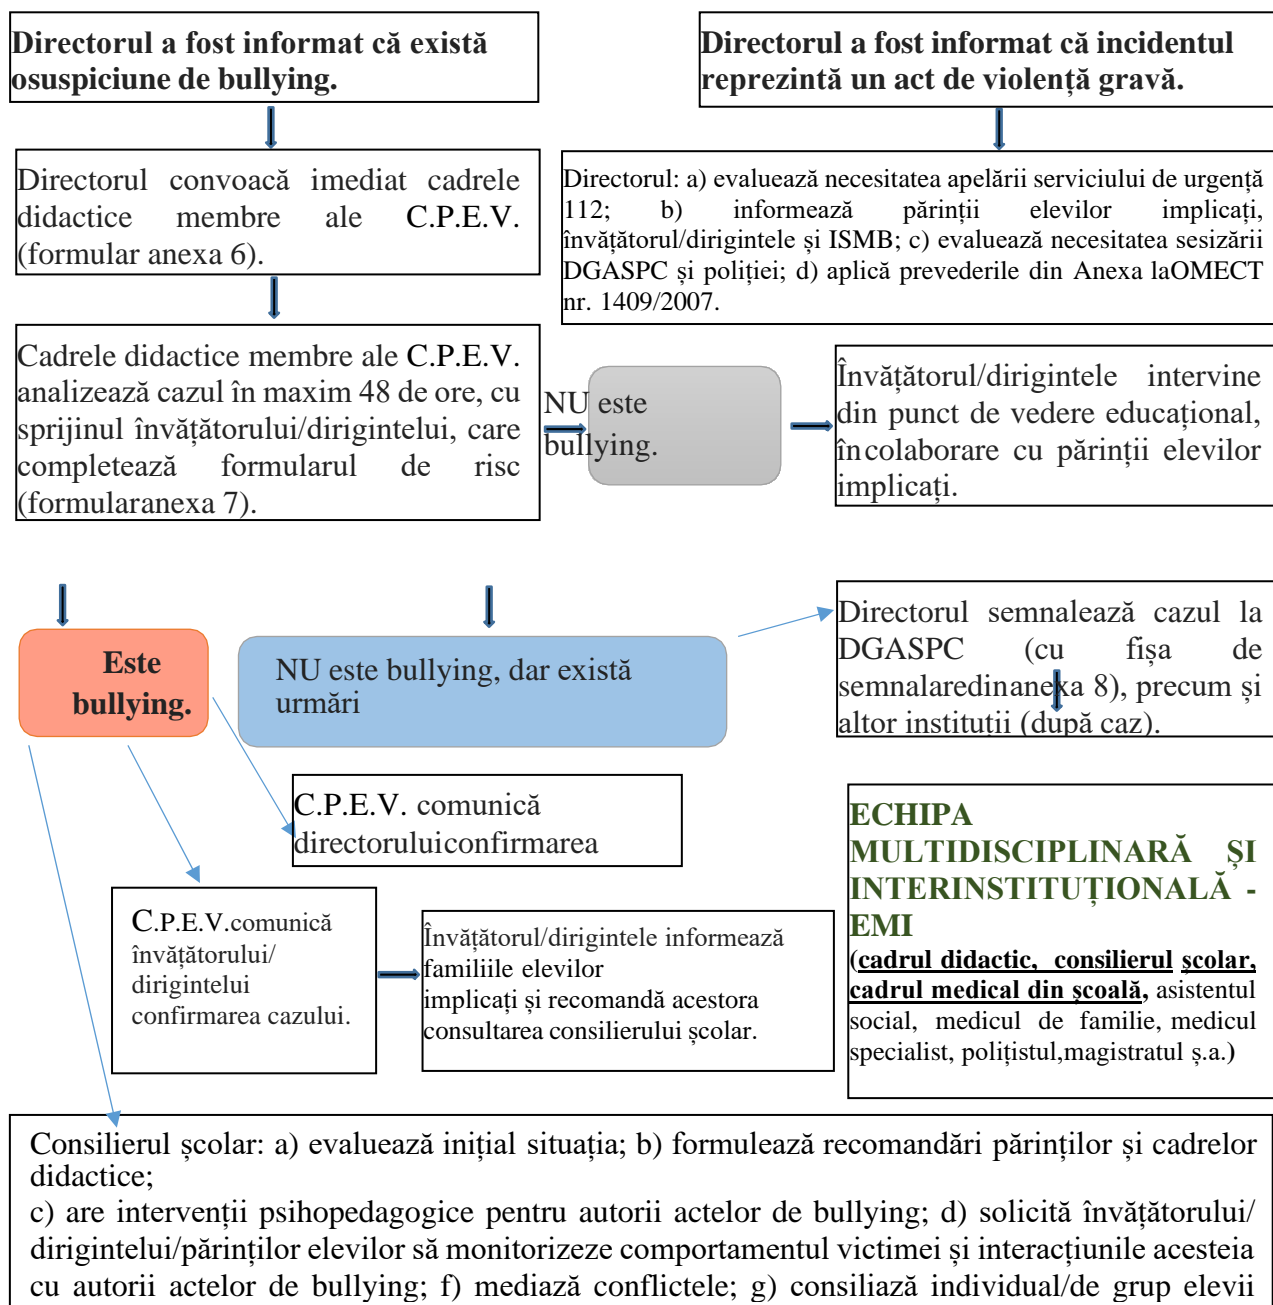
Directorul a fost informat că există osuspiciune de bullying.

Directorul a fost informat că incidentul reprezintă un act de violență gravă.

Directorul convoacă imediat cadrele didactice membre ale C.P.E.V. (formular anexa 6).

Directorul: a) evaluează necesitatea apelării serviciului de urgență 112; b) informează părinții elevilor implicați, învățătorul/dirigintele și ISMB; c) evaluează necesitatea sesizării DGASPC și poliției; d) aplică prevederile din Anexa laOMECT nr. 1409/2007.

Cadrele didactice membre ale C.P.E.V. analizează cazul în maxim 48 de ore, cu sprijinul învățătorului/dirigintelui, care completează formularul de risc (formularanexa 7).

NU este bullying.

Învățătorul/dirigintele intervine din punct de vedere educațional, încolaborare cu părinții elevilor implicați.

Este bullying.

NU este bullying, dar există urmări

Directorul semnalează cazul la DGASPC (cu fișa de semnalaredinanexa 8), precum și altor instituții (după caz).

C.P.E.V. comunică directoruluiconfirmarea

ECHIPA MULTIDISCIPLINARĂ ȘI INTERINSTITUȚIONALĂ - EMI

(cadrul didactic, consilierul școlar, cadrul medical din școală, asistentul social, medicul de familie, medicul specialist, polițistul,magistratul ș.a.)

C.P.E.V.comunică învățătorului/ dirigintelui confirmarea cazului.

Învățătorul/dirigintele informează familiile elevilor implicați și recomandă acestora consultarea consilierului școlar.

Consilierul școlar: a) evaluează inițial situația; b) formulează recomandări părinților și cadrelor didactice;
c) are intervenții psihopedagogice pentru autorii actelor de bullying; d) solicită învățătorului/ dirigintelui/părinților elevilor să monitorizeze comportamentul victimei și interacțiunile acesteia cu autorii actelor de bullying; f) mediază conflictele; g) consiliază individual/de grup elevii